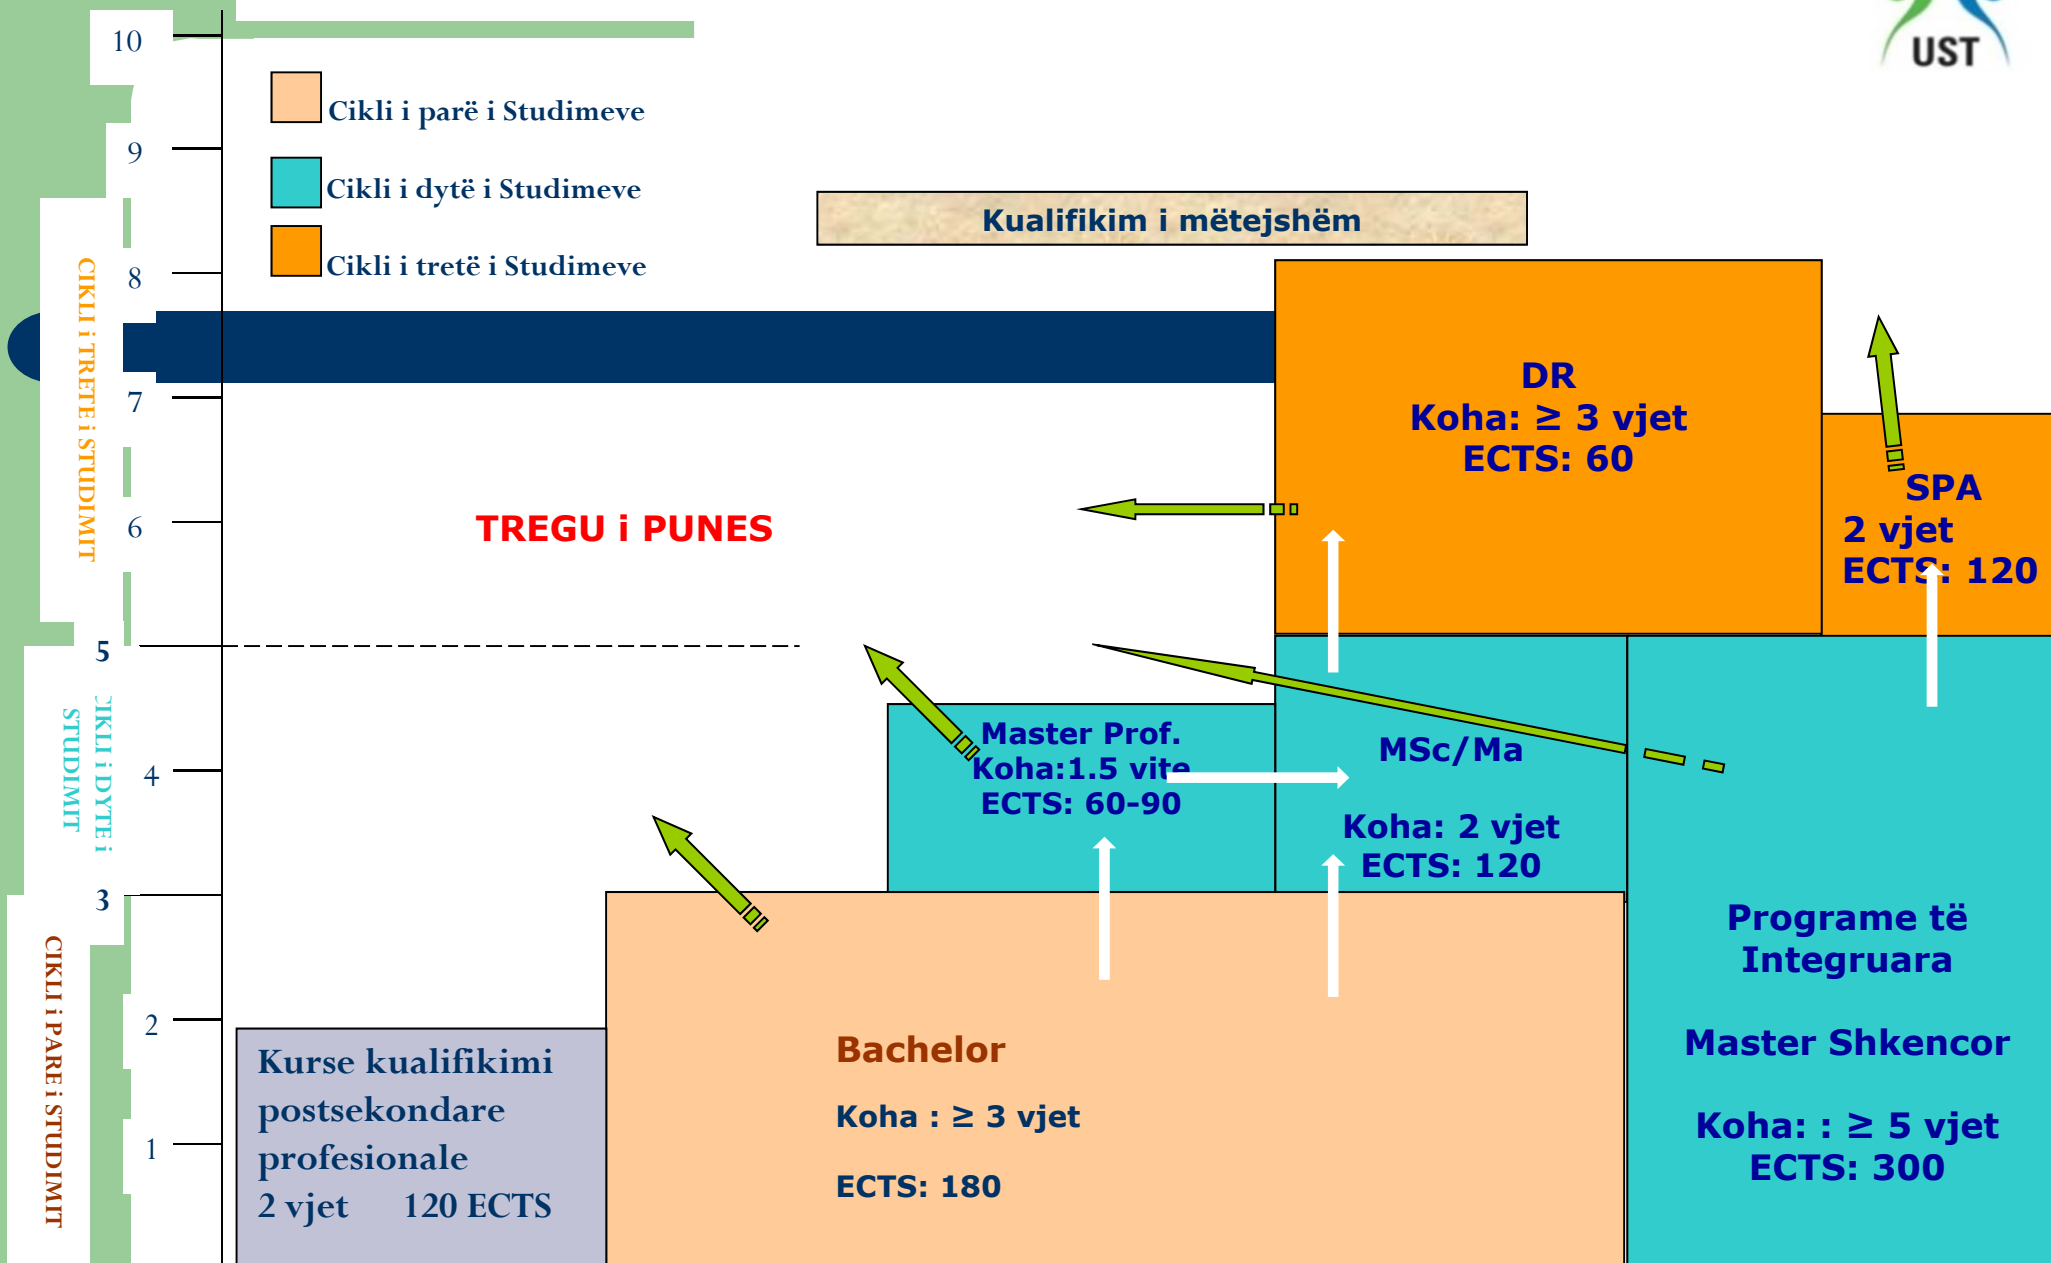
UST

10
9
8
7
6
5
4
3
2
1

CIKLI i TRETË i STUDIMIT

CIKLI i DYTË i STUDIMIT

CIKLI i PARË i STUDIMIT

Cikli i parë i Studimeve

Cikli i dytë i Studimeve

Cikli i tretë i Studimeve

Kualifikim i mëtejshëm

TREGU i PUNES

DR
Koha: ≥ 3 vjet
ECTS: 60

SPA
2 vjet
ECTS: 120

Master Prof.
Koha:1.5 vite
ECTS: 60-90

MSc/Ma

Koha: 2 vjet
ECTS: 120

Programe të Integruara

Master Shkencor

Koha: : ≥ 5 vjet
ECTS: 300

Bachelor

Koha : ≥ 3 vjet

ECTS: 180

Kurse kualifikimi postsekondare profesionale
2 vjet 120 ECTS